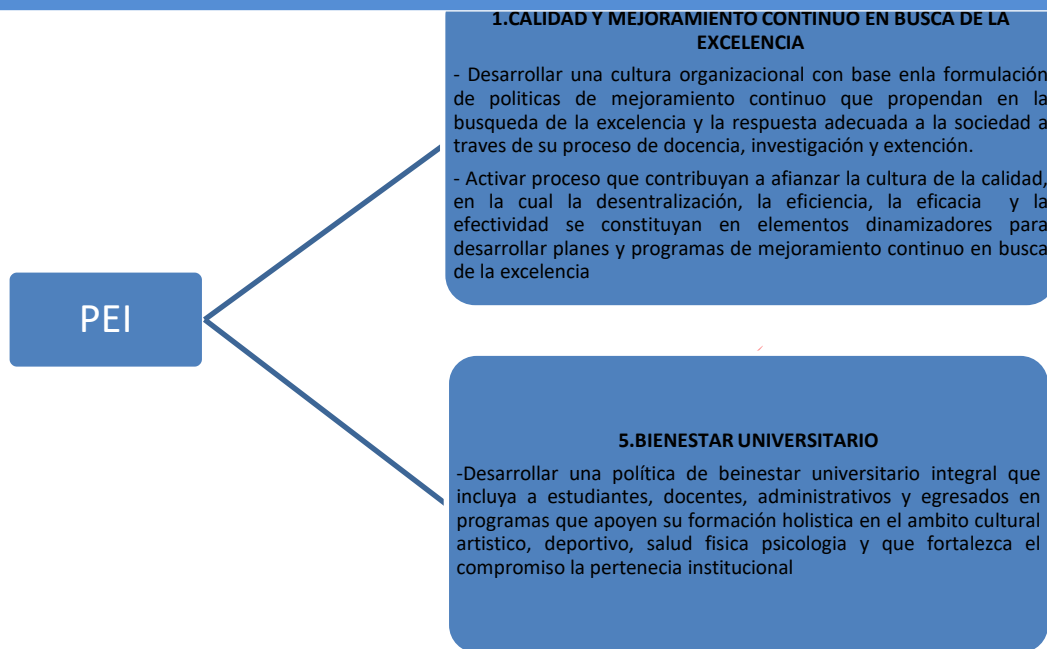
PEI

1.CALIDAD Y MEJORAMIENTO CONTINUO EN BUSCA DE LA EXCELENCIA

- Desarrollar una cultura organizacional con base enla formulación de politicas de mejoramiento continuo que propendan en la busqueda de la excelencia y la respuesta adecuada a la sociedad a traves de su proceso de docencia, investigación y extención.

- Activar proceso que contribuyan a afianzar la cultura de la calidad, en la cual la desentralización, la eficiencia, la eficacia y la efectividad se constituyan en elementos dinamizadores para desarrollar planes y programas de mejoramiento continuo en busca de la excelencia

5.BIENESTAR UNIVERSITARIO

-Desarrollar una política de beinestar universitario integral que incluya a estudiantes, docentes, administrativos y egresados en programas que apoyen su formación holistica en el ambito cultural artistico, deportivo, salud fisica psicologia y que fortalezca el compromiso la pertenecia institucional